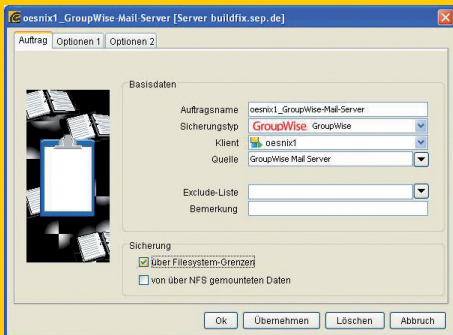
oesnix1_GroupWise-Mail-Server [Server buildfix.sep.de]

Auftrag | Optionen 1 | Optionen 2

Basisdaten

Auftragsname oesnix1_GroupWise-Mail-Server

Sicherungstyp GroupWise GroupWise

Klient oesnix1

Quelle GroupWise Mail Server

Exclude-Liste

Bemerkung

Sicherung

über Filesystem-Grenzen

von über NFS gemounteten Daten

Ok | Übernehmen | Löschen | Abbruch